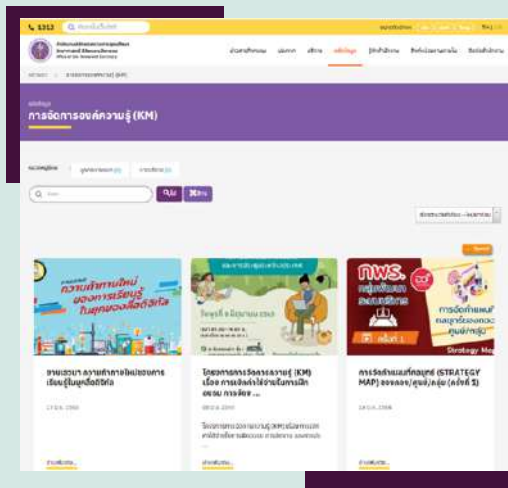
1313 ค้นหาในเว็บไซต์

Office of the Permanent Secretary

หน้าหลัก การจัดการองค์ความรู้ (KM)

คลังข้อมูล

การจัดการองค์ความรู้ (KM)

ค้นหา ล้าง

ใหม่

ความท้าทายใหม่ของการเรียนรู้ในยุคของดิจิทัล

กพร. Strategy Map

งานเสวนา ความท้าทายใหม่ของการเรียนรู้ในยุคเด็กดิจิทัล

โครงการการจัดการความรู้ (KM) เรื่อง การจัดทำใช้จ่ายในการฝึกอบรม การจัดฯ ...

การจัดทำแผนที่กลยุทธ์ (STRATEGY MAP) ของกอง/ศูนย์/กลุ่ม (ครั้งที่ 1)

อ่านเพิ่มเติม

อ่านเพิ่มเติม

อ่านเพิ่มเติม